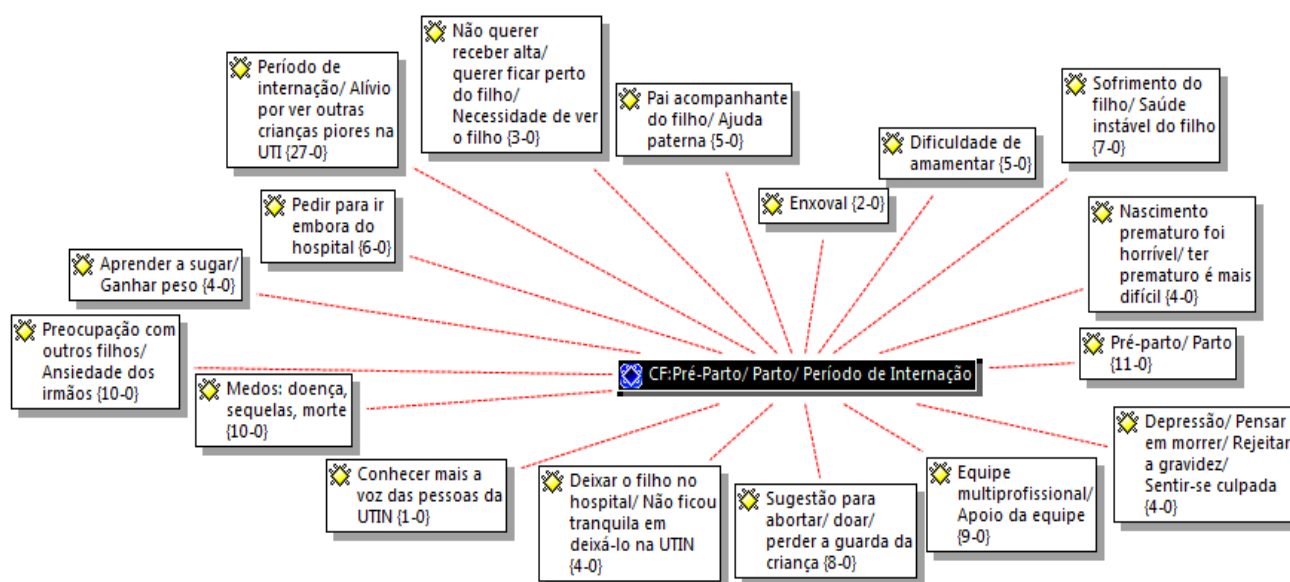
Período de internação/ Alívio por ver outras crianças piores na UTI {27-0}

Não querer receber alta/ querer ficar perto do filho/ Necessidade de ver o filho {3-0}

Pai acompanhante do filho/ Ajuda paterna {5-0}

Sofrimento do filho/ Saúde instável do filho {7-0}

Dificuldade de amamentar {5-0}

Enxoval {2-0}

Pedir para ir embora do hospital {6-0}

Nascimento prematuro foi horrível/ ter prematuro é mais difícil {4-0}

Aprender a sugar/ Ganhar peso {4-0}

Preocupação com outros filhos/ Ansiedade dos irmãos {10-0}

CF:Pré-Parto/ Parto/ Período de Internação

Pré-parto/ Parto {11-0}

Medos: doença, sequelas, morte {10-0}

Depressão/ Pensar em morrer/ Rejeitar a gravidez/ Sentir-se culpada {4-0}

Conhecer mais a voz das pessoas da UTIN {1-0}

Deixar o filho no hospital/ Não ficou tranquila em deixá-lo na UTIN {4-0}

Sugestão para abortar/ doar/ perder a guarda da criança {8-0}

Equipe multiprofissional/ Apoio da equipe {9-0}